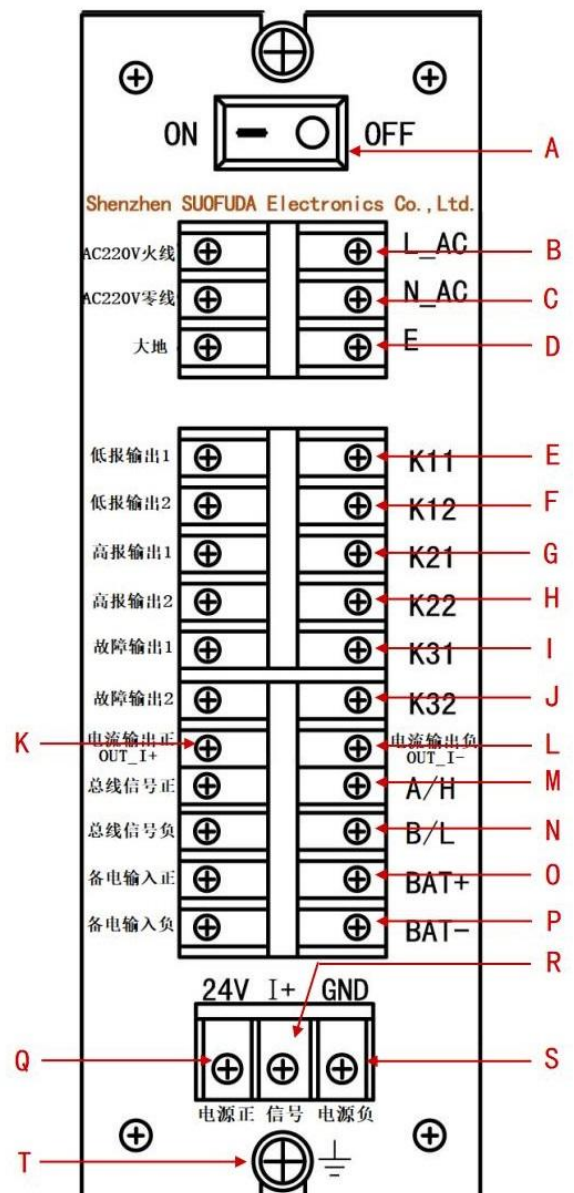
ON OFF

A

Shenzhen SUOFUDA Electronics Co.,Ltd.

AC220V火线 L_AC B

AC220V零线 N_AC C

大地 E D

低报输出1 K11 E

低报输出2 K12 F

高报输出1 K21 G

高报输出2 K22 H

故障输出1 K31 I

故障输出2 K32 J

K 电流输出正 OUT_I+

电流输出负 OUT_I- L

总线信号正 A/H M

总线信号负 B/L N

备电输入正 BAT+ O

备电输入负 BAT- P

24V I+ GND

R

Q S

电源正 信号 电源负

T